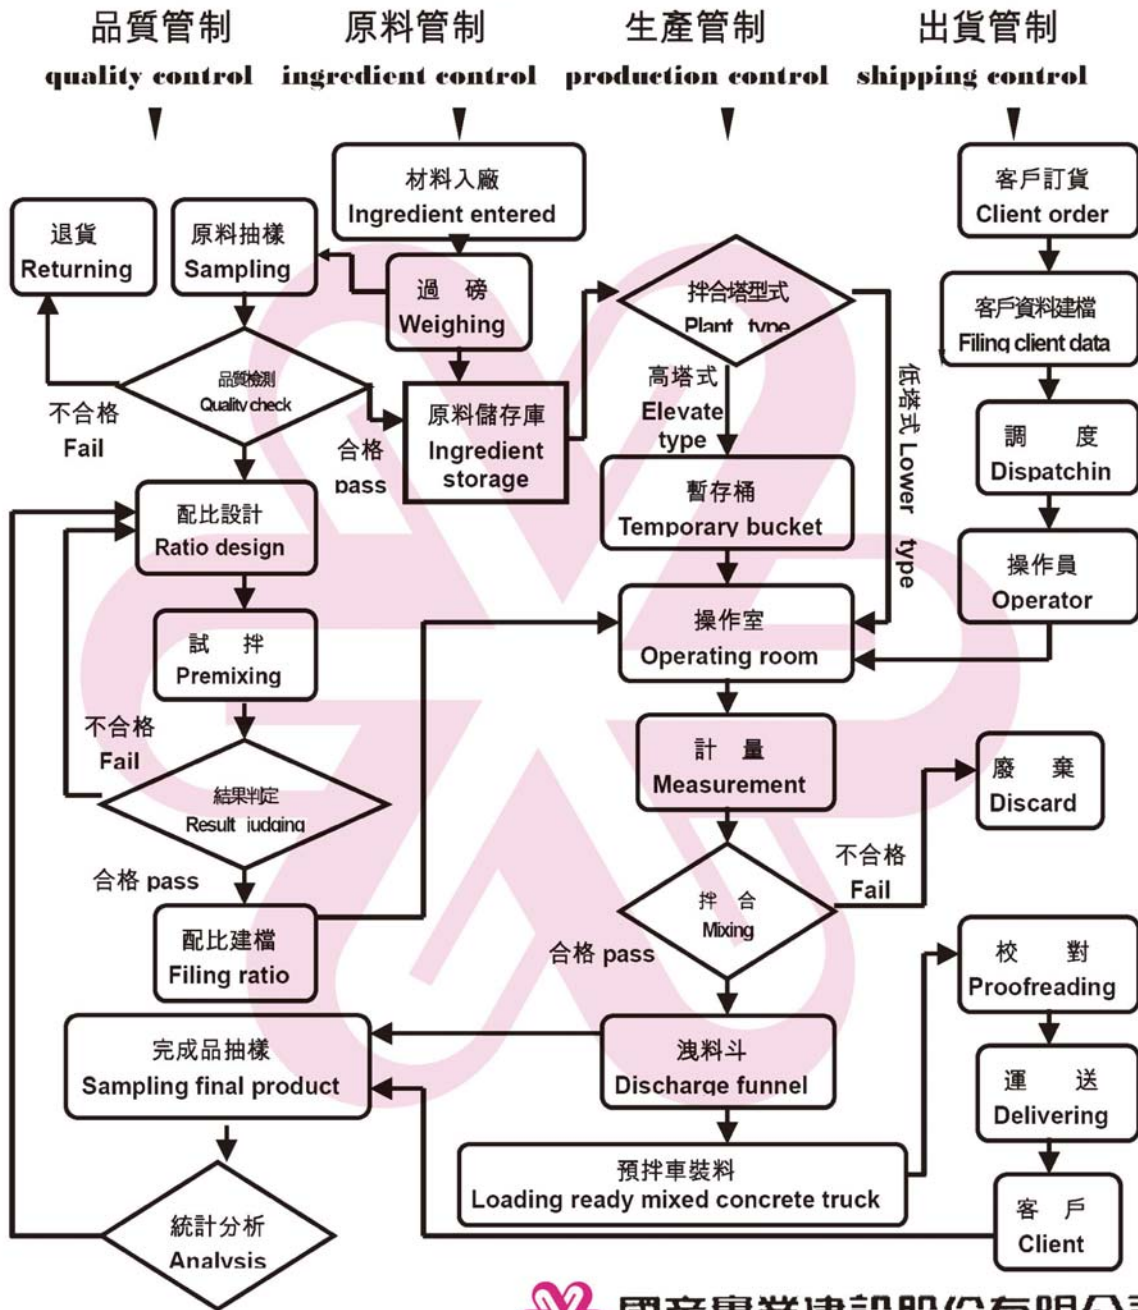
品質管制
quality control

原料管制
ingredient control

生產管制
production control

出貨管制
shipping control

材料入廠
Ingredient entered

退貨
Returning

原料抽樣
Sampling

過 磅
Weighing

拌合塔型式
Plant type

客戶訂貨
Client order

客戶資料建檔
Filing client data

品質檢測
Quality check

不合格
Fail

合格
pass

原料儲存庫
Ingredient storage

高塔式
Elevate type

低塔式 Lower type

調 度
Dispatchin

配比設計
Ratio design

暫存桶
Temporary bucket

操作員
Operator

試 拌
Premixing

操作室
Operating room

不合格
Fail

計 量
Measurement

廢 棄
Discard

結果判定
Result judging

不合格
Fail

合格 pass

拌 合
Mixing

配比建檔
Filing ratio

合格 pass

校 對
Proofreading

完成品抽樣
Sampling final product

洩料斗
Discharge funnel

運 送
Delivering

預拌車裝料
Loading ready mixed concrete truck

客 戶
Client

統計分析
Analysis

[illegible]